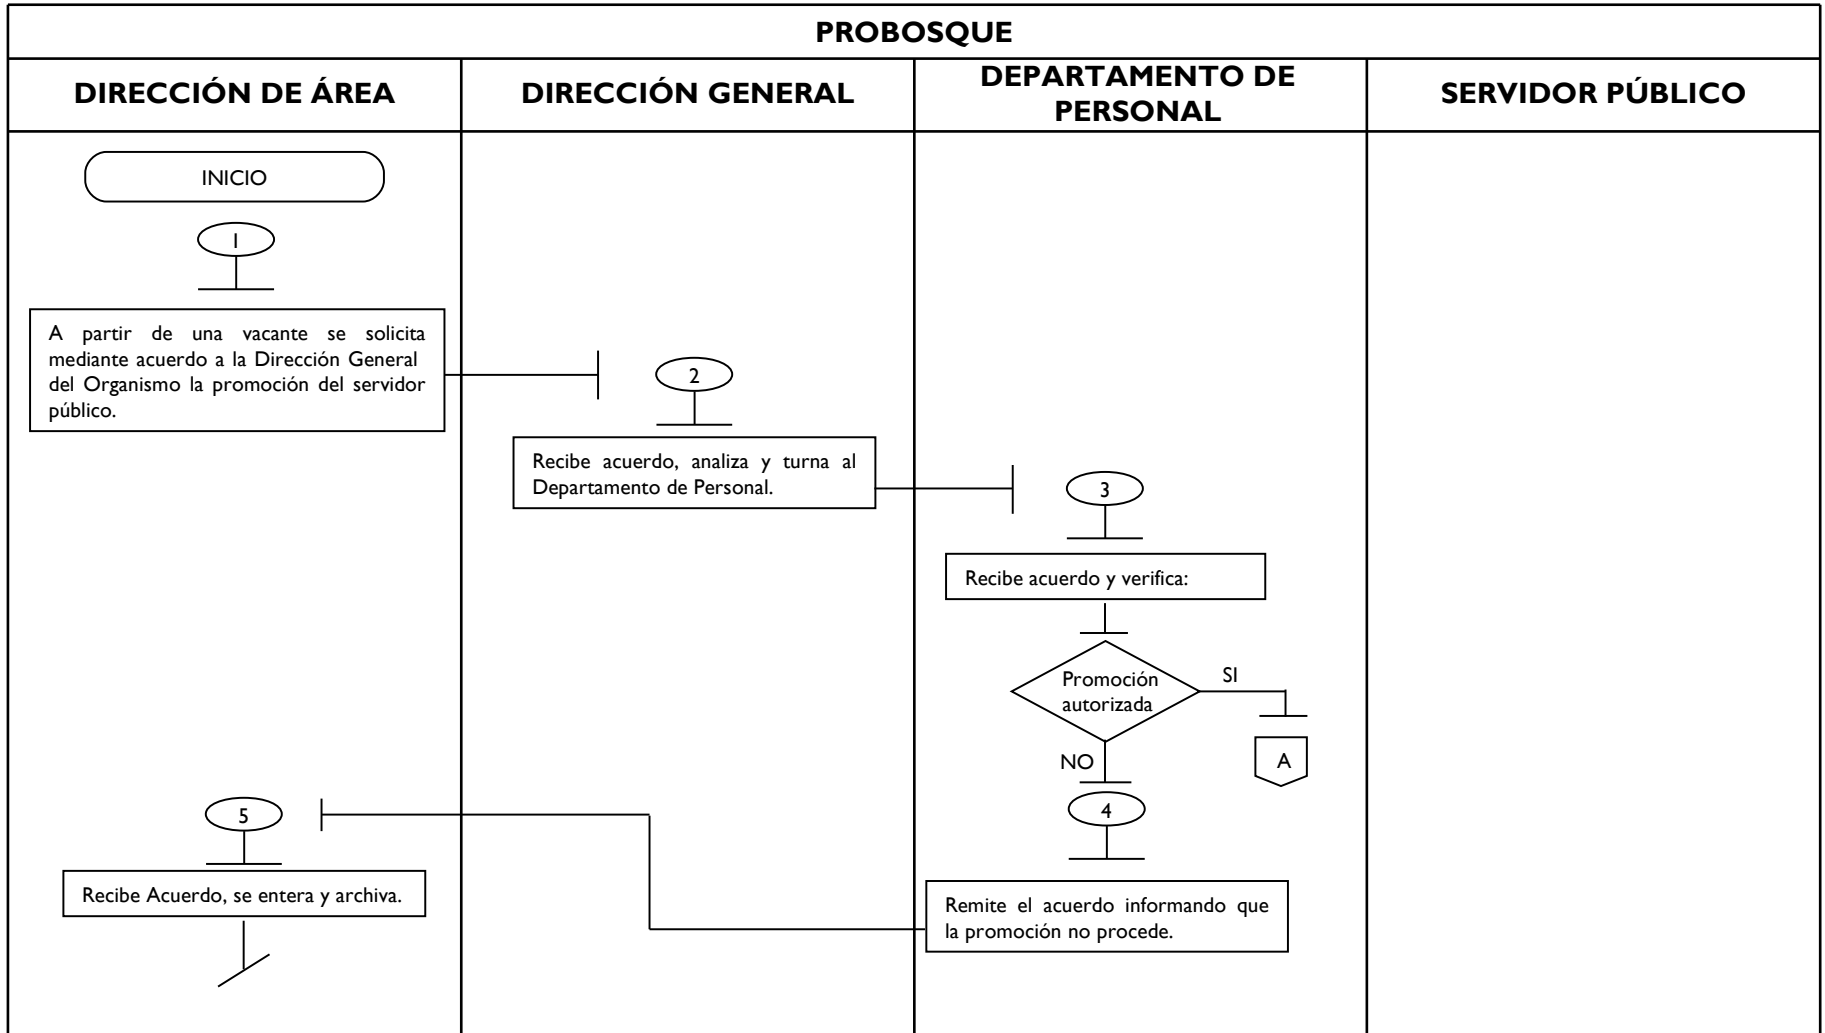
PROBOSQUE

| DIRECCIÓN DE ÁREA | DIRECCIÓN GENERAL | DEPARTAMENTO DE PERSONAL | SERVIDOR PÚBLICO |
|---|---|---|---|

INICIO

1

A partir de una vacante se solicita mediante acuerdo a la Dirección General del Organismo la promoción del servidor público.

2

Recibe acuerdo, analiza y turna al Departamento de Personal.

3

Recibe acuerdo y verifica:

Promoción autorizada

SI

A

NO

4

Remite el acuerdo informando que la promoción no procede.

5

Recibe Acuerdo, se entera y archiva.